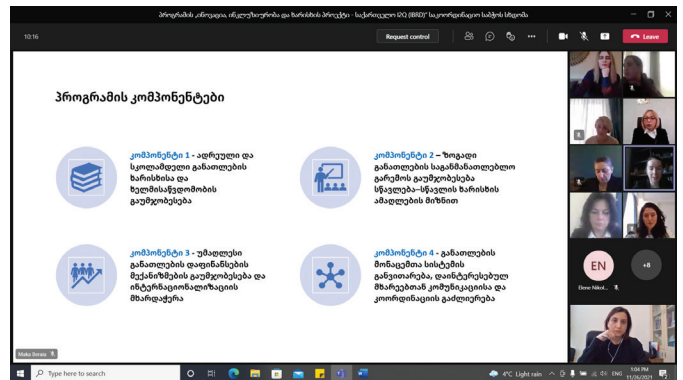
პროგრამის „ინოვაცია, ინკლუზიურობა და ხარისხის პროექტი - საქართველო I2Q (IBRD)" საკოორდინაციო საბჭოს სხდომა

10:16

Request control

Leave

პროგრამის კომპონენტები

კომპონენტი 1 - ადრეული და სკოლამდელი განათლების ხარისხისა და ხელმისაწვდომობის გაუმჯობესება

კომპონენტი 2 – ზოგადი განათლების საგანმანათლებლო გარემოს გაუმჯობესება სწავლება-სწავლის ხარისხის ამაღლების მიზნით

კომპონენტი 3 - უმაღლესი განათლების დაფინანსების მექანიზმების გაუმჯობესება და ინტერნაციონალიზაციის მხარდაჭერა

კომპონენტი 4 - განათლების მონაცემთა სისტემის განვითარება, დაინტერესებულ მხარეებთან კომუნიკაციისა და კოორდინაციის გაძლიერება

EN

+8

Eleme Nikol...

Maka Berula

Type here to search

4°C Light rain

ENG

1:04 PM
11/26/2021